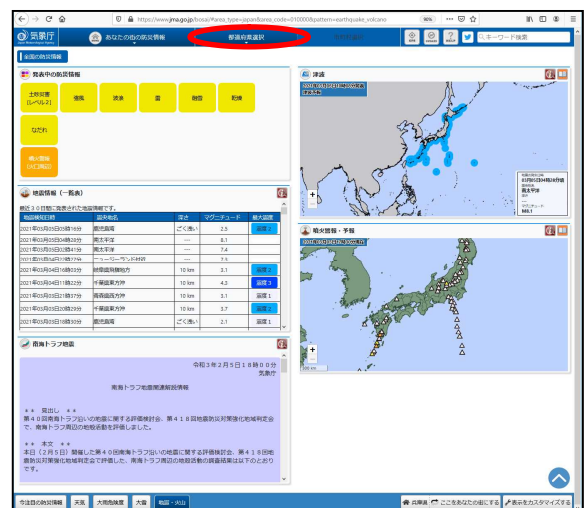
https://www.jma.go.jp/bosai/#area_type=japan&area_code=010000&pattern=earthquake_volcano

90%

気象庁 Japan Meteorological Agency

あなたの街の防災情報

都道府県選択

キーワード検索

全国の防災情報

発表中の防災情報

土砂災害 [レベル2]

強風

波浪

雷

融雪

乾燥

なだれ

噴火警報 (火口周辺)

地震情報（一覧表）

最近３０日間に発表された地震情報です。

| 地震検知日時 | 震央地名 | 深さ | マグニチュード | 最大震度 |
|---|---|---|---|---|
| 2021年03月03日09時16分 | 鹿児島湾 | ごく浅い | 2.5 | 震度 2 |
| 2021年03月03日04時22分 | 南太平洋 | --- | 8.1 | |
| 2021年03月03日00時41分 | 南太平洋 | --- | 7.4 | |
| 2021年03月03日00時27分 | ニュージーランド付近 | --- | 7.3 | |
| 2021年03月04日16時03分 | 胆振地方中東部 | 10 km | 3.1 | 震度 2 |
| 2021年03月04日11時22分 | 千葉県東方沖 | 10 km | 4.3 | 震度 3 |
| 2021年03月03日17時37分 | 茨城県南部 | 10 km | 3.1 | 震度 1 |
| 2021年03月03日08時29分 | 千葉県東方沖 | 10 km | 3.7 | 震度 2 |
| 2021年03月03日18時30分 | 鹿児島湾 | ごく浅い | 2.1 | 震度 1 |

南海トラフ地震

令和３年２月５日１８時００分
気象庁

南海トラフ地震関連解説情報

＊＊　見出し　＊＊
第４０回南海トラフ沿いの地震に関する評価検討会、第４１８回地震防災対策強化地域判定会で、南海トラフ周辺の地殻活動を評価しました。

＊＊　本文　＊＊
本日（２月５日）開催した第４０回南海トラフ沿いの地震に関する評価検討会、第４１８回地震防災対策強化地域判定会で評価した、南海トラフ周辺の地殻活動の調査結果は以下のとおりです。

津波

噴火警報・予報

今後の気象情報

天気

大雨危険度

大雪

地震・火山

共有

ここをあなたの街にする

表示をカスタマイズする